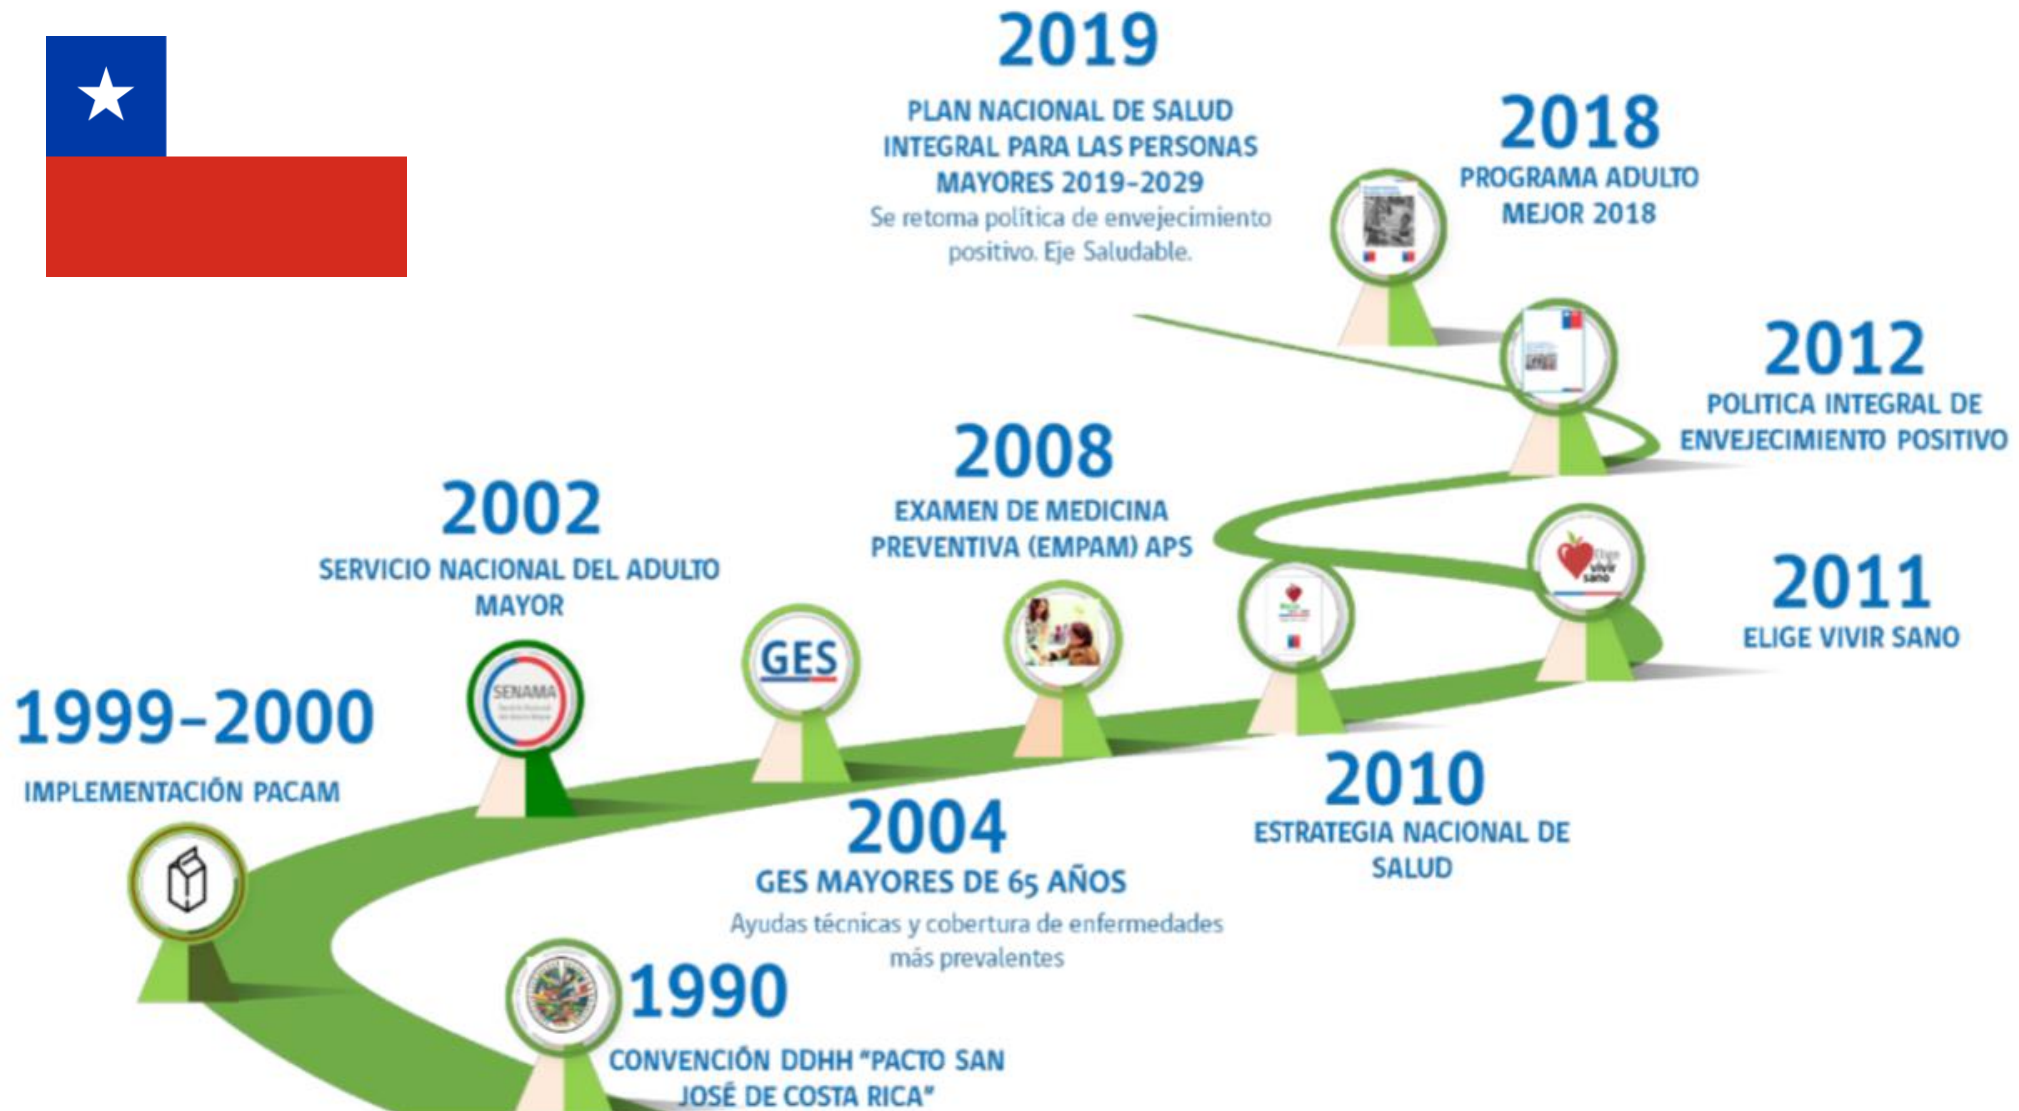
2019

PLAN NACIONAL DE SALUD INTEGRAL PARA LAS PERSONAS MAYORES 2019-2029

Se retoma política de envejecimiento positivo. Eje Saludable.

2018

PROGRAMA ADULTO MEJOR 2018

2012

POLITICA INTEGRAL DE ENVEJECIMIENTO POSITIVO

2008

EXAMEN DE MEDICINA PREVENTIVA (EMPAM) APS

2002

SERVICIO NACIONAL DEL ADULTO MAYOR

SENAMA

GES

Elige vivir sano

2011

ELIGE VIVIR SANO

1999-2000

IMPLEMENTACIÓN PACAM

2010

ESTRATEGIA NACIONAL DE SALUD

2004

GES MAYORES DE 65 AÑOS

Ayudas técnicas y cobertura de enfermedades más prevalentes

1990

CONVENCIÓN DDHH "PACTO SAN JOSÉ DE COSTA RICA"